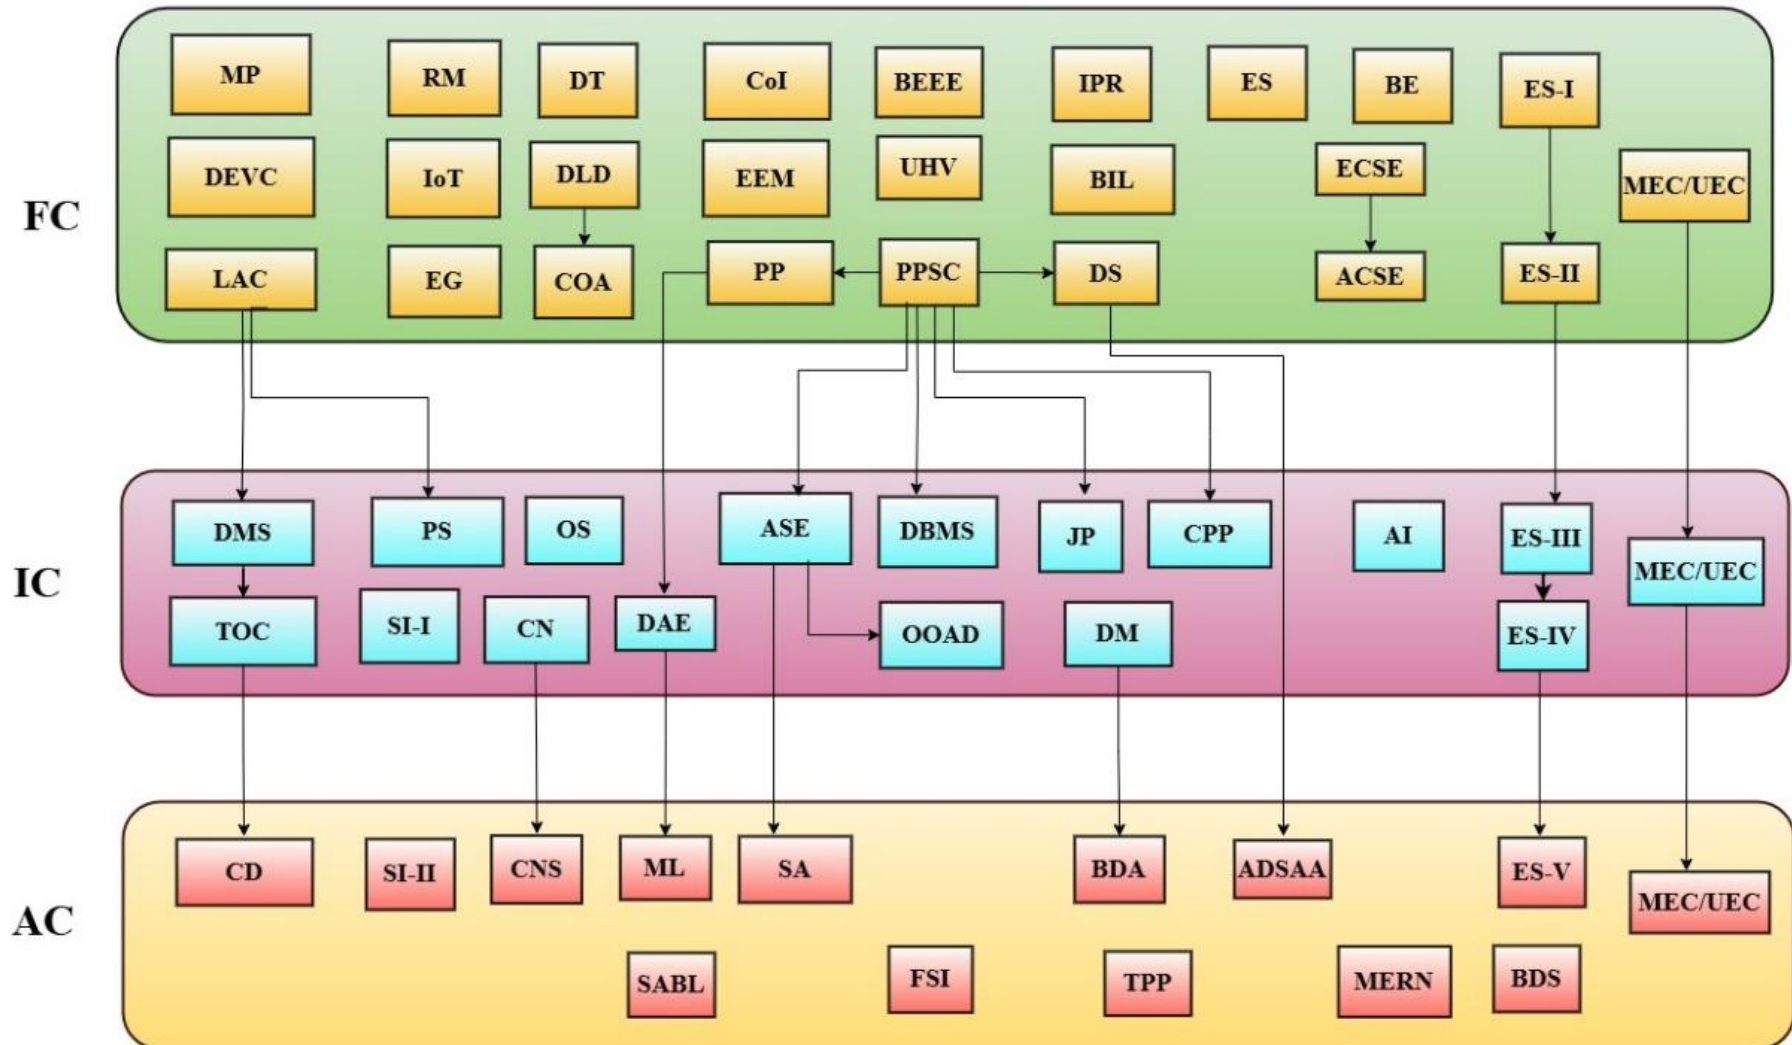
FC

MP
RM
DT
CoI
BEEE
IPR
ES
BE
ES-I
DEVC
IoT
DLD
EEM
UHV
BIL
ECSE
MEC/UEC
LAC
EG
COA
PP
PPSC
DS
ACSE
ES-II

IC

DMS
PS
OS
ASE
DBMS
JP
CPP
AI
ES-III
MEC/UEC
TOC
SI-I
CN
DAE
OOAD
DM
ES-IV

AC

CD
SI-II
CNS
ML
SA
BDA
ADSAA
ES-V
MEC/UEC
SABL
FSI
TPP
MERN
BDS